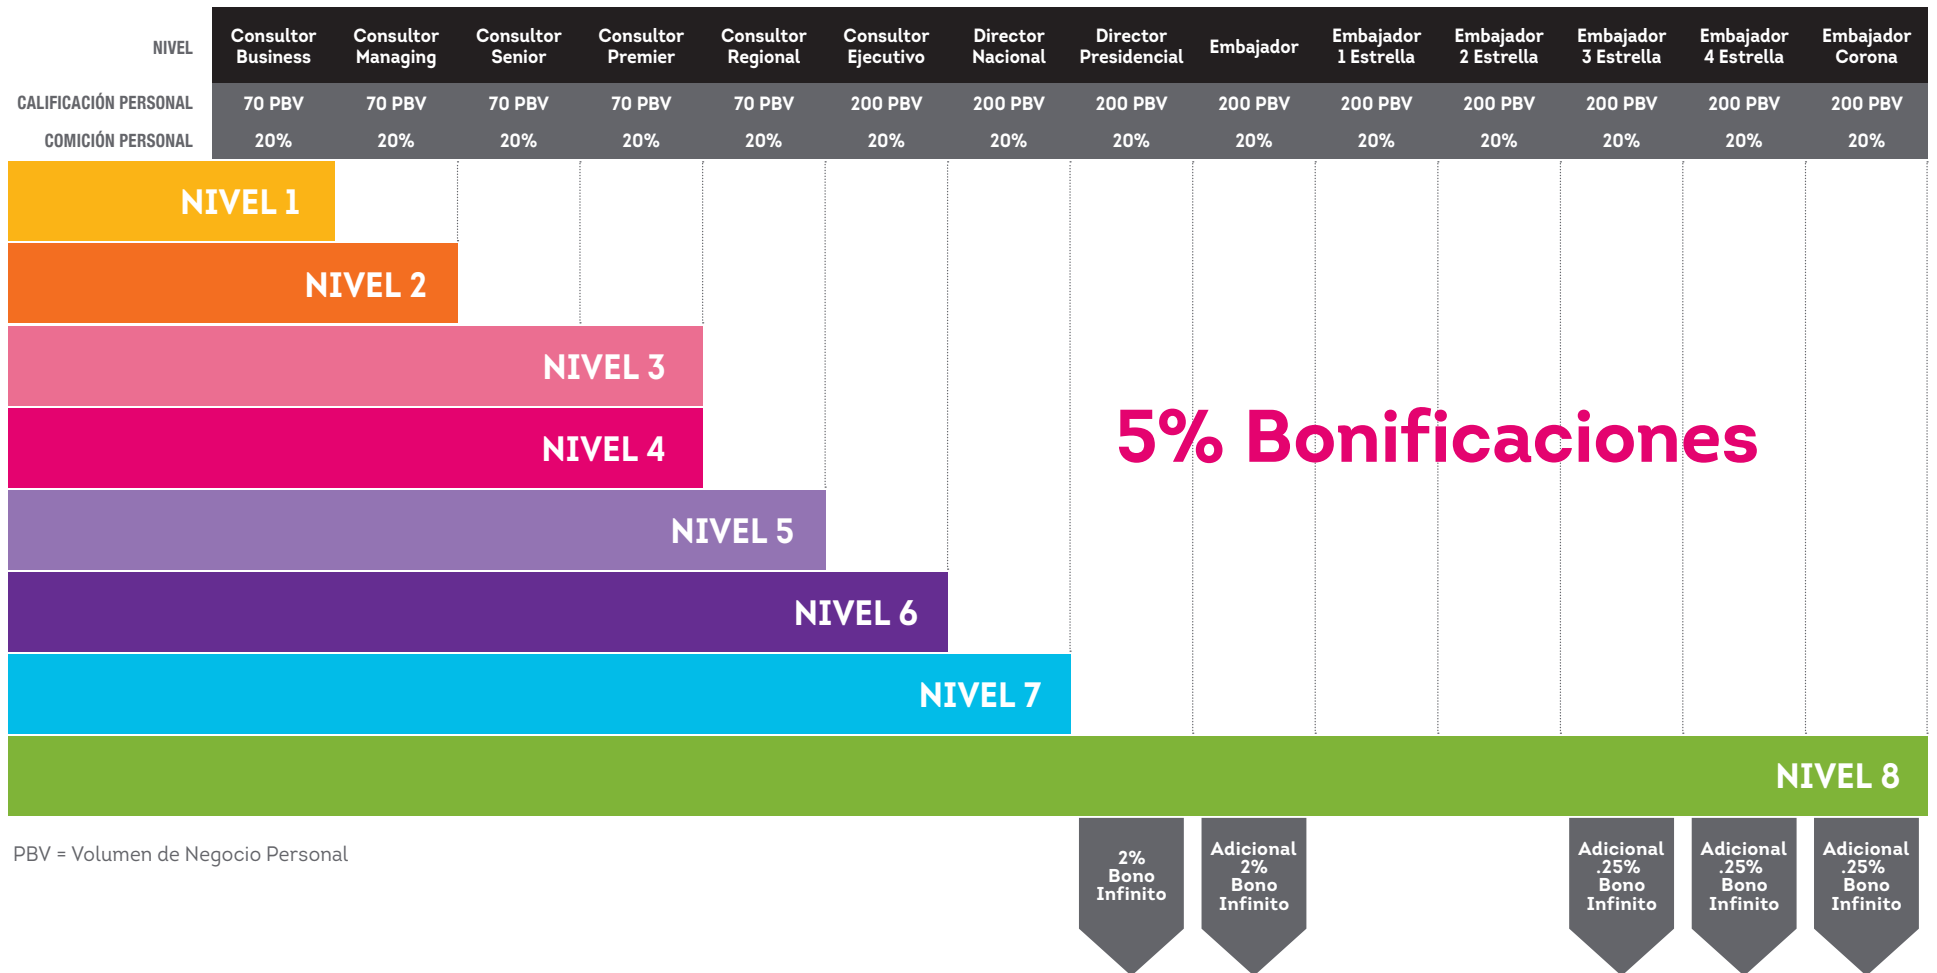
| NIVEL | Consultor Business | Consultor Managing | Consultor Senior | Consultor Premier | Consultor Regional | Consultor Ejecutivo | Director Nacional | Director Presidencial | Embajador | Embajador 1 Estrella | Embajador 2 Estrella | Embajador 3 Estrella | Embajador 4 Estrella | Embajador Corona |
|---|---|---|---|---|---|---|---|---|---|---|---|---|---|---|
| CALIFICACIÓN PERSONAL | 70 PBV | 70 PBV | 70 PBV | 70 PBV | 70 PBV | 200 PBV | 200 PBV | 200 PBV | 200 PBV | 200 PBV | 200 PBV | 200 PBV | 200 PBV | 200 PBV |
| COMICIÓN PERSONAL | 20% | 20% | 20% | 20% | 20% | 20% | 20% | 20% | 20% | 20% | 20% | 20% | 20% | 20% |

NIVEL 1

NIVEL 2

NIVEL 3

NIVEL 4

NIVEL 5

NIVEL 6

NIVEL 7

5% Bonificaciones

NIVEL 8

PBV = Volumen de Negocio Personal

2% Bono Infinito

Adicional 2% Bono Infinito

Adicional .25% Bono Infinito

Adicional .25% Bono Infinito

Adicional .25% Bono Infinito